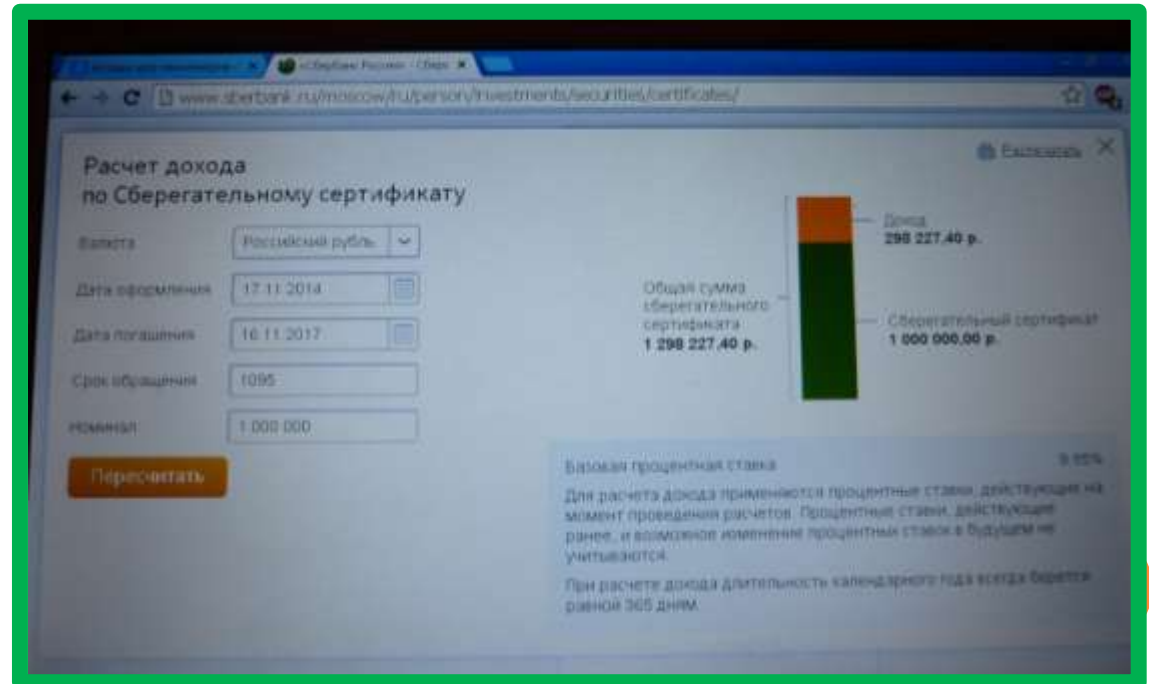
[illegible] «Сбербанк России» - Сбер

www.sberbank.ru/moscow/ru/person/investments/securities/certificates/

Расчет дохода
по Сберегательному сертификату

Распечатать

Валюта
Российский рубль

Дата оформления
17.11.2014

Дата погашения
16.11.2017

Срок обращения
1095

Номинал
1 000 000

Пересчитать

Доход
298 227,40 р.

Общая сумма сберегательного сертификата
1 298 227,40 р.

Сберегательный сертификат
1 000 000,00 р.

Базовая процентная ставка
9.95%

Для расчета дохода применяются процентные ставки, действующие на момент проведения расчетов. Процентные ставки, действующие ранее, и возможное изменение процентных ставок в будущем не учитываются.

При расчете дохода длительность календарного года всегда берется равной 365 дням.